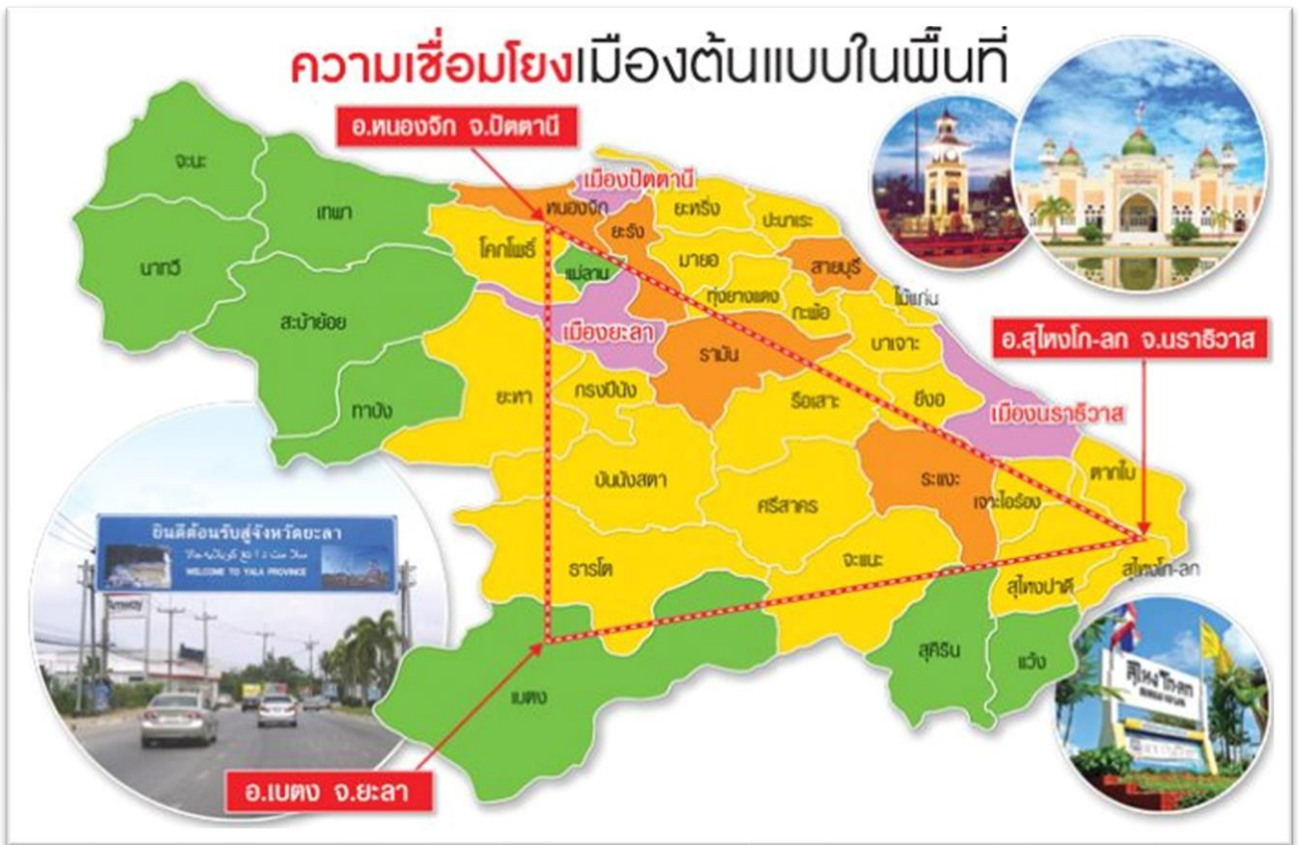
ความเชื่อมโยงเมืองต้นแบบในพื้นที่

อ.หนองจิก จ.ปัตตานี

เมืองปัตตานี

จะนะ

เทพา

นาทวี

สะบ้าย้อย

ทางัง

หนองจิก

ยะรัง

ยะหริ่ง

ปะนาเระ

โคกโพธิ์

แม่ลาน

มายอ

สายบุรี

ทุ่งยางแดง

ไม้แก่น

กะพ้อ

เมืองยะลา

รามัน

บาเจาะ

อ.สุไหงโก-ลก จ.นราธิวาส

ยะหา

กรงปินัง

รือเสาะ

ยี่งอ

เมืองนราธิวาส

บันนังสตา

ระแงะ

ตากใบ

ศรีสาคร

เจาะไอร้อง

ธารโต

จะแนะ

สุไหงโก-ลก

สุไหงปาดี

สุคิริน

แว้ง

เบตง

ยินดีต้อนรับสู่จังหวัดยะลา

WELCOME TO YALA PROVINCE

สุไหงโก-ลก

อ.เบตง จ.ยะลา